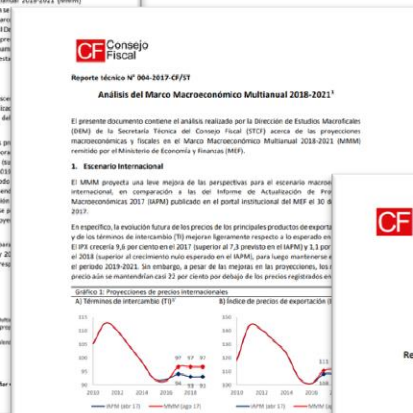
CF Consejo Fiscal

Reporte técnico Nº 004-2017-CF/ST

Análisis del Marco Macroeconómico Multianual 2018-2021¹

El presente documento contiene el análisis realizado por la Dirección de Estudios Macrofiscales (DEM) de la Secretaría Técnica del Consejo Fiscal (STCF) acerca de las proyecciones macroeconómicas y fiscales en el Marco Macroeconómico Multianual 2018-2021 (MMM) remitido por el Ministerio de Economía y Finanzas (MEF).

1. Escenario Internacional

El MMM proyecta una leve mejora de las perspectivas para el escenario macroe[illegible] internacional, en comparación a las del Informe de Actualización de Proye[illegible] Macroeconómicas 2017 (IAPM) publicado en el portal institucional del MEF el 30 d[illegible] 2017.

En específico, la evolución futura de los precios de los principales productos de exporta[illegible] y de los términos de intercambio (TI) mejoran ligeramente respecto a lo esperado en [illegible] El IPX crecería 9,6 por ciento en el 2017 (superior al 7,3 previsto en el IAPM) y 1,1 por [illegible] el 2018 (superior al crecimiento nulo esperado en el IAPM), para luego mantenerse e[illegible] el periodo 2019-2021. Sin embargo, a pesar de las mejoras en las proyecciones, los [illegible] precio aún se mantendrían casi 22 por ciento por debajo de los precios registrados en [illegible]

Gráfico 1: Proyecciones de precios internacionales

A) Términos de intercambio (TI)

B) Índice de precios de exportación (I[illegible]

97 97
96 93 91

2010 2012 2014 2016 2018

IAPM (abr 17)  MMM (ago 17)

CF

Re